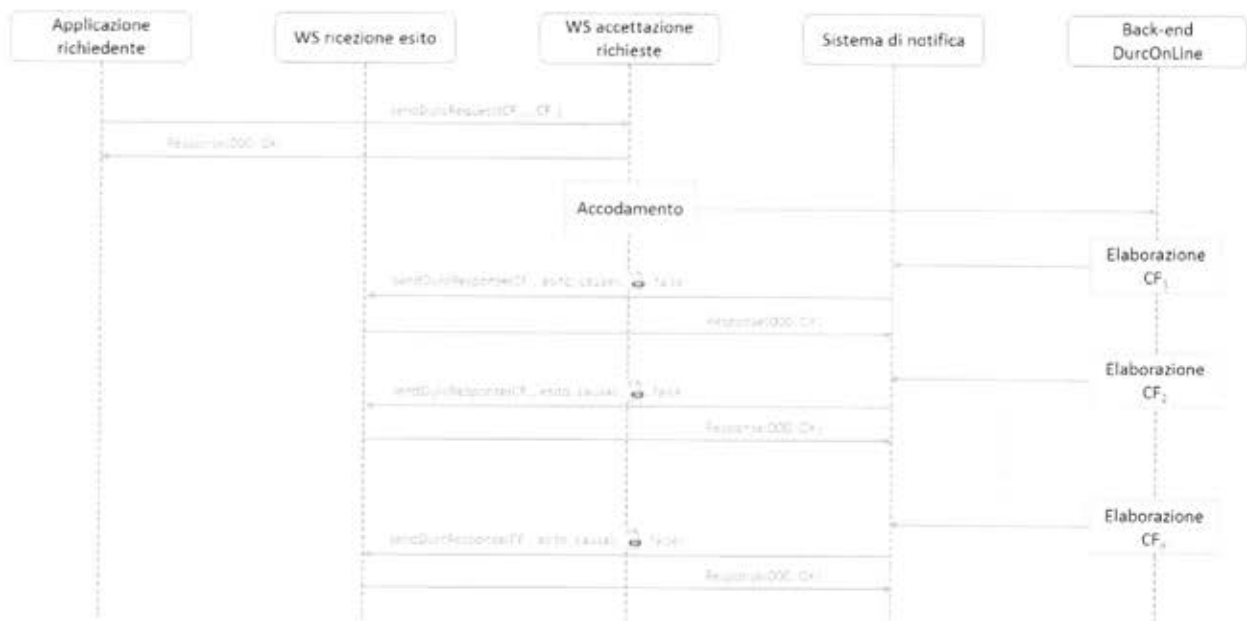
Applicazione richiedente

WS ricezione esito

WS accettazione richieste

Sistema di notifica

Back-end DurcOnLine

sendDurcRequest(CF ... CF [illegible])

Response(000, OK)

Accodamento

Elaborazione $CF_1$

sendDurcResponse(CF, esito, causa) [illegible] false

Response(000, OK)

Elaborazione $CF_2$

sendDurcResponse(CF, esito, causa) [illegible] false

Response(000, OK)

Elaborazione $CF_n$

sendDurcResponse(CF, esito, causa) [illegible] false

Response(000, OK)